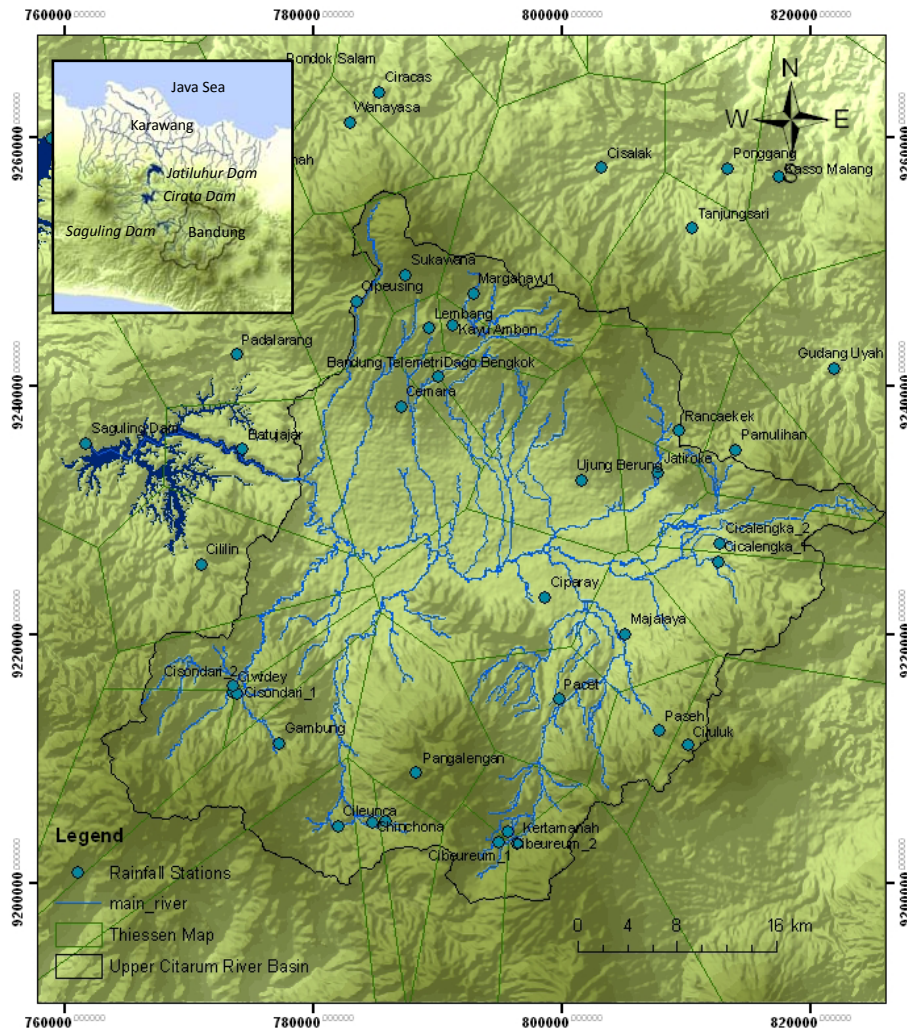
760000 780000 800000 820000

9260000 9240000 9220000 9200000

Java Sea
Karawang
Jatiluhur Dam
Cirata Dam
Saguling Dam
Bandung

N
W E
S

Pondok Salam
Ciracas
Wanayasa
Cisalak
Ponggang
Kasso Malang
Tanjungsari
Sukawana
Cipeusing
Margahayu1
Lembang
Kayu Ambon
Padalarang
Bandung Telemetri
Dago Bengkok
Cemara
Gudang Uyah
Rancaekek
Pamulihan
Saguling Dam
Batujajar
Ujung Berung
Jatiroke
Cicalengka_2
Cicalengka_1
Cililin
Ciparay
Majalaya
Cisondari_2
Ciwidey
Cisondari_1
Pacet
Paseh
Ciluluk
Gambung
Pangalengan
Cileunca
Chinchona
Kertamanah
Cibeureum_1
Cibeureum_2

Legend
Rainfall Stations
main_river
Thiessen Map
Upper Citarum River Basin

0 4 8 16 km